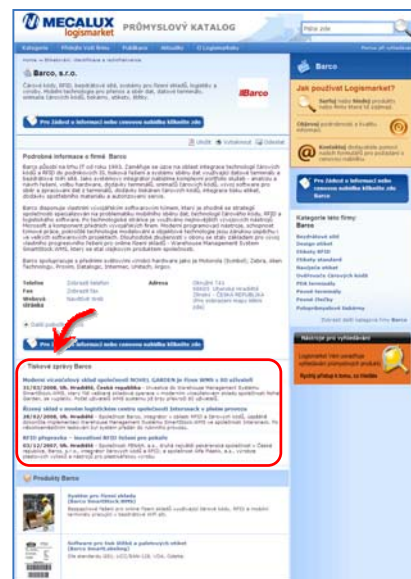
MECALUX logismarket PRŮMYSLOVÝ KATALOG

Kategorie | Přehled všech firem | Publikace | Aktuality | O Logismarketu

Hledat zde

Home » Bitaskorki, Identifikace a rozpoznávání

Barco, s.r.o.

Čárové kódy, RFID, bezdrátové sítě, systémy pro řízení skladů, logistiky a výroby. Mobilní technologie pro přenos a sběr dat, datové terminály, snímače čárových kódů, tiskárny, etikety, štítky.

Barco

Pro žádost o informaci nebo cenovou nabídku klikněte zde

Podrobné informace o firmě Barco

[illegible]

Telefon | Zobrazit telefon | Adresa | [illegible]
Fax | Zobrazit fax | |
Webová stránka | Navštívit Web | |

Další podrobnosti

Pro žádost o informaci nebo cenovou nabídku klikněte zde

Tiskové zprávy Barco

Moderní vícezónový sklad společnosti NOHEL GARDEN je řízen WMS s 50 uživateli
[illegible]

Řízený sklad v novém logistickém centru společnosti Intersnack v plném provozu
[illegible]

RFID přepravka – Inovativní RFID řešení pro pekaře
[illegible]

Produkty Barco

Systém pro řízení skladů (Barco SmartWMS)
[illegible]

Software pro tisk štítků a paletových štítků (Barco SmartLabeling)
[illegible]

Barco

Jak používat Logismarket?
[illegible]
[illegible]
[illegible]

Pro žádost o informaci nebo cenovou nabídku klikněte zde

Kategorie této firmy Barco
Bezdrátové sítě
Design etiket
Etikety RFID
Etikety standard
Navijáky etiket
Ovladovače čárových kódů
PDA terminály
Pevné terminály
Pevné čtečky
Polopřenosnéné tiskárny

Nástroje pro vyhledávání
Logismarket Vám umožňuje vyhledávat průmyslové produkty
Rychlý přístup k firmě, ke produktu